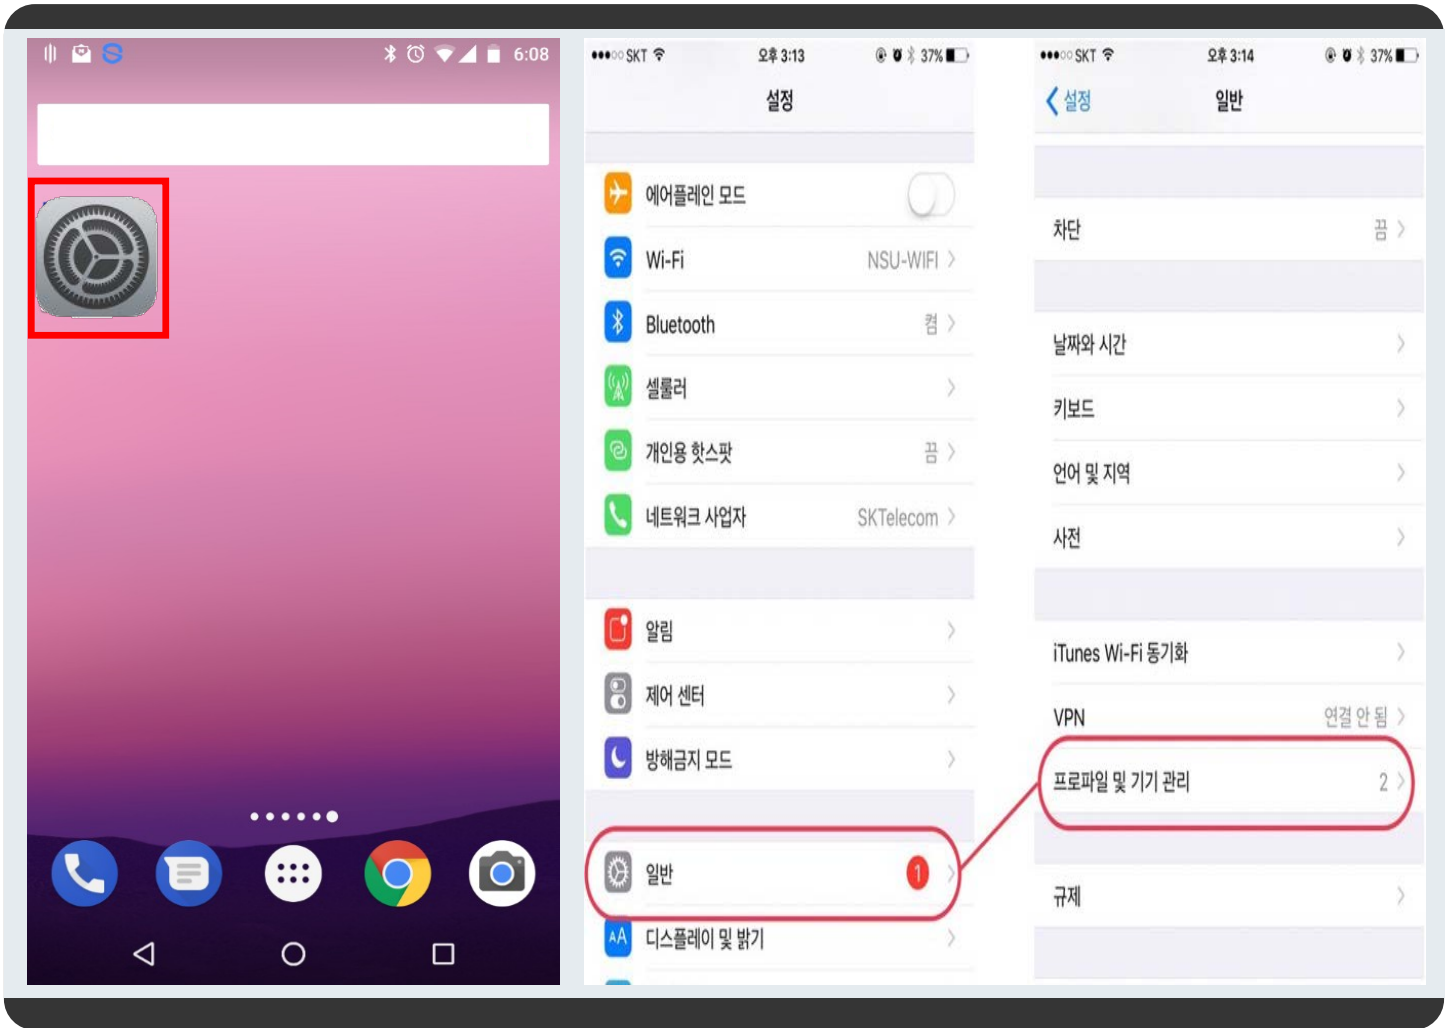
6:08

●●●○○ SKT 오후 3:13 37%

설정

에어플레인 모드

Wi-Fi NSU-WIFI

Bluetooth 켬

셀룰러

개인용 핫스팟 끔

네트워크 사업자 SKTelecom

알림

제어 센터

방해금지 모드

일반 1

디스플레이 및 밝기

●●●○○ SKT 오후 3:14 37%

설정 일반

차단 끔

날짜와 시간

키보드

언어 및 지역

사전

iTunes Wi-Fi 동기화

VPN 연결 안 됨

프로파일 및 기기 관리 2

규제